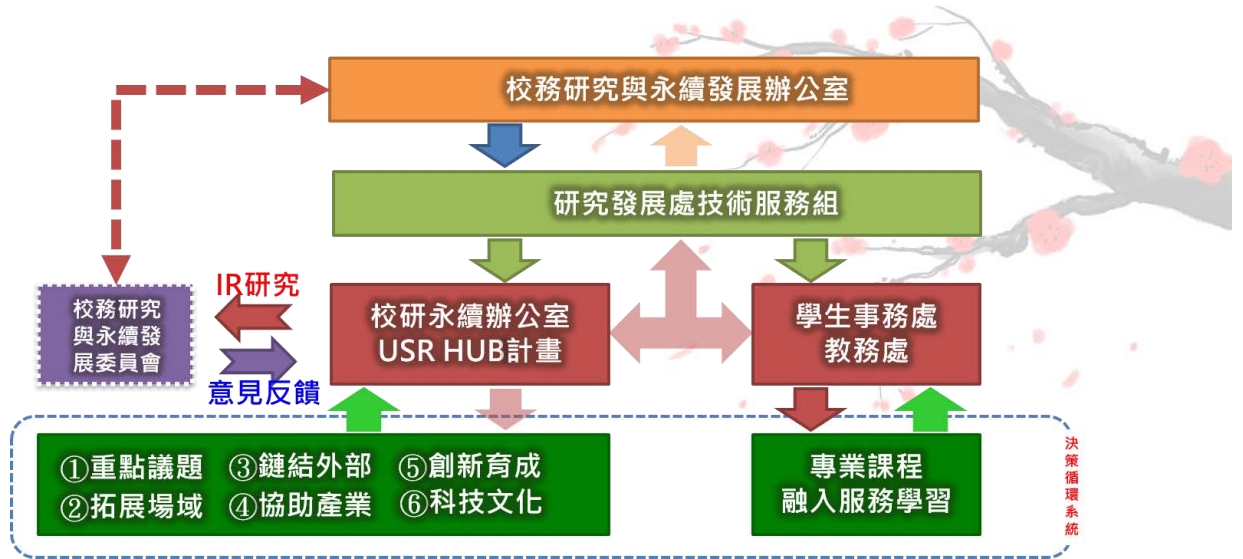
校務研究與永續發展辦公室

研究發展處技術服務組

校務研究與永續發展委員會

IR研究

意見反饋

校研永續辦公室
USR HUB計畫

學生事務處
教務處

①重點議題 ③鏈結外部 ⑤創新育成
②拓展場域 ④協助產業 ⑥科技文化

專業課程
融入服務學習

決策循環系統